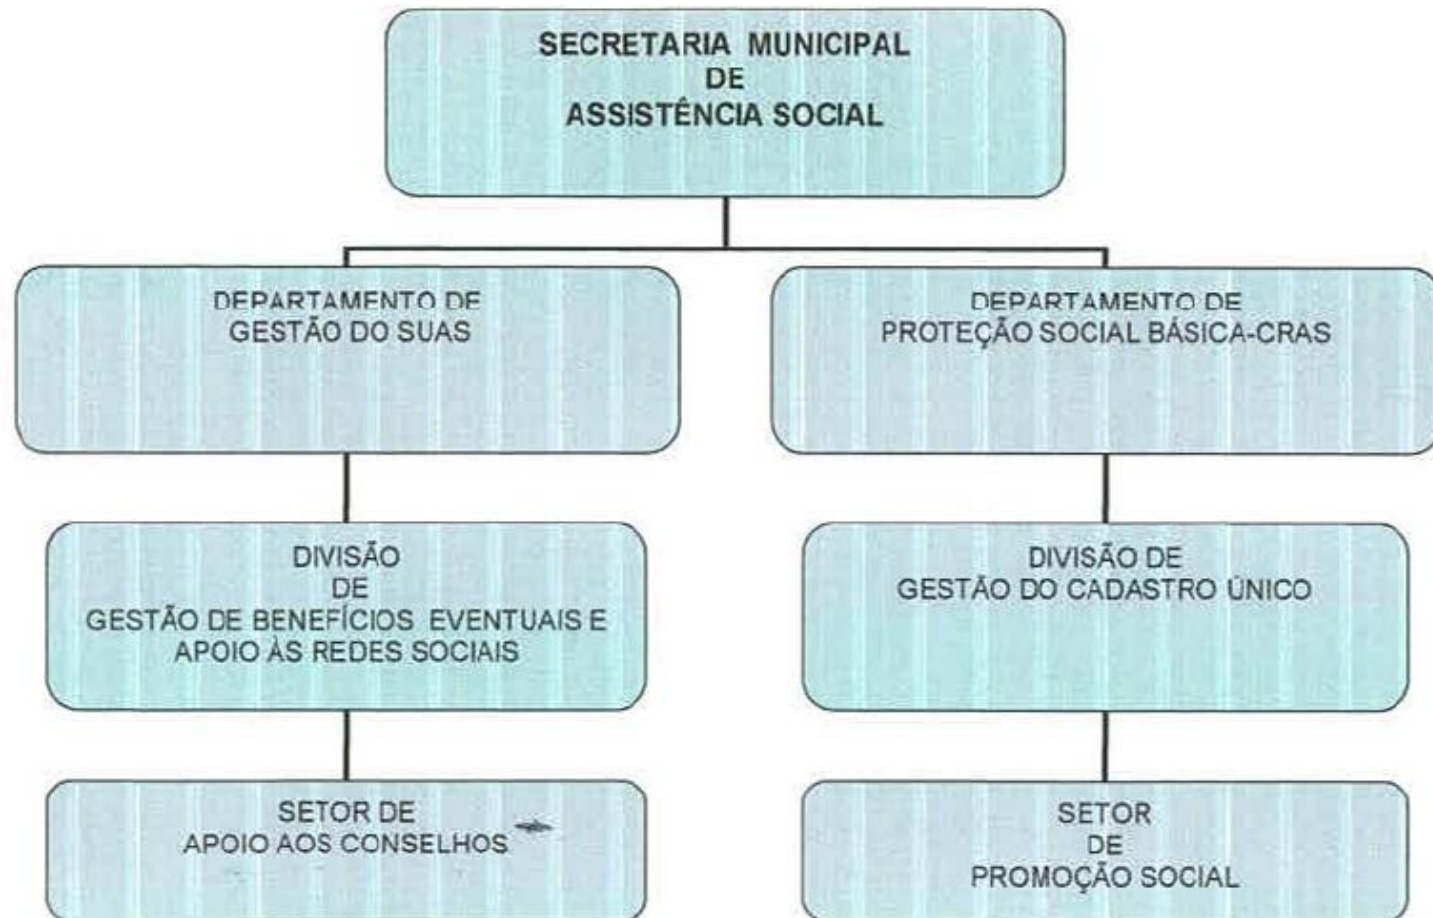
SECRETARIA MUNICIPAL
DE
ASSISTÊNCIA SOCIAL

DEPARTAMENTO DE
GESTÃO DO SUAS

DIVISÃO
DE
GESTÃO DE BENEFÍCIOS EVENTUAIS E
APOIO ÀS REDES SOCIAIS

SETOR DE
APOIO AOS CONSELHOS

DEPARTAMENTO DE
PROTEÇÃO SOCIAL BÁSICA-CRAS

DIVISÃO DE
GESTÃO DO CADASTRO ÚNICO

SETOR
DE
PROMOÇÃO SOCIAL